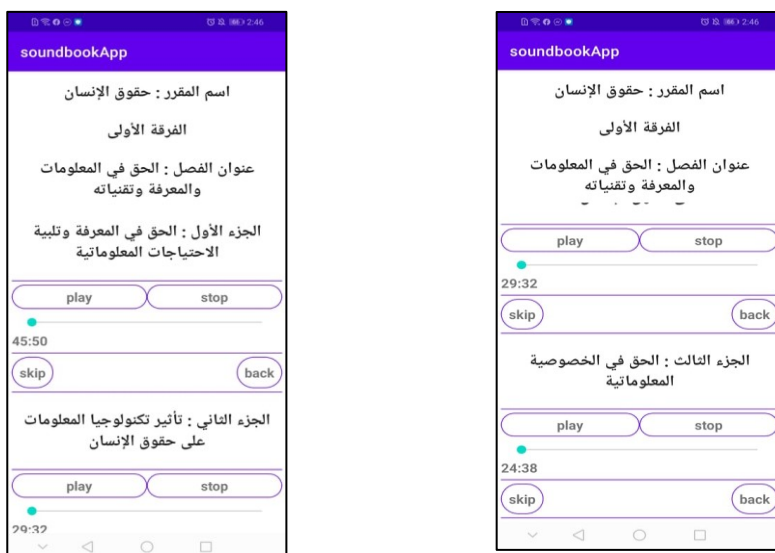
2:46

soundbookApp

اسم المقرر : حقوق الإنسان

الفرقة الأولى

عنوان الفصل : الحق في المعلومات والمعرفة وتقنياته

الجزء الأول : الحق في المعرفة وتلبية الاحتياجات المعلوماتية

play

stop

45:50

skip

back

الجزء الثاني : تأثير تكنولوجيا المعلومات على حقوق الإنسان

play

stop

29:32

2:46

soundbookApp

اسم المقرر : حقوق الإنسان

الفرقة الأولى

عنوان الفصل : الحق في المعلومات والمعرفة وتقنياته

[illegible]

play

stop

29:32

skip

back

الجزء الثالث : الحق في الخصوصية المعلوماتية

play

stop

24:38

skip

back